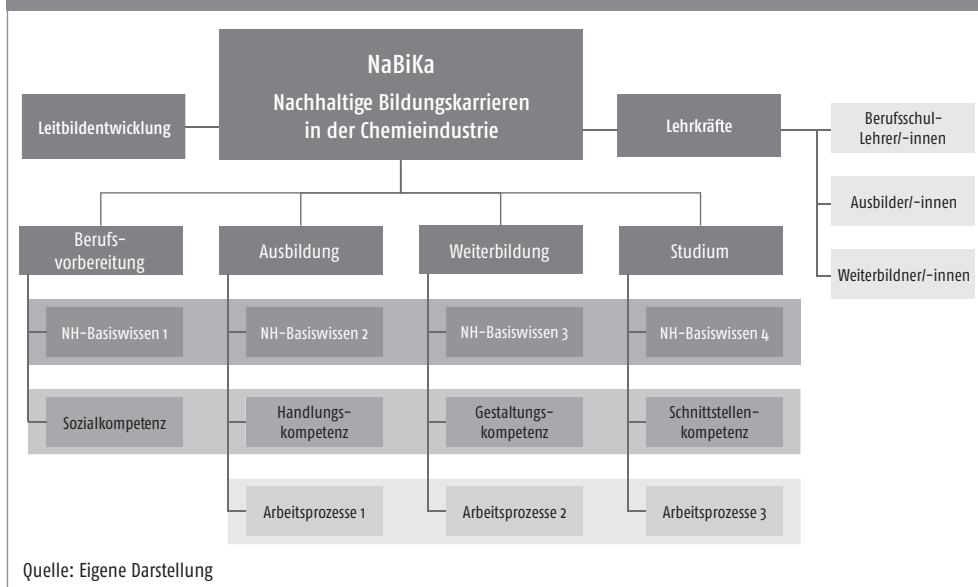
NaBiKa
Nachhaltige Bildungskarrieren in der Chemieindustrie

Leitbildentwicklung

Lehrkräfte

Berufsschul-Lehrer/-innen

Ausbilder/-innen

Weiterbildner/-innen

Berufsvorbereitung

Ausbildung

Weiterbildung

Studium

NH-Basiswissen 1

NH-Basiswissen 2

NH-Basiswissen 3

NH-Basiswissen 4

Sozialkompetenz

Handlungskompetenz

Gestaltungskompetenz

Schnittstellenkompetenz

Arbeitsprozesse 1

Arbeitsprozesse 2

Arbeitsprozesse 3

Quelle: Eigene Darstellung